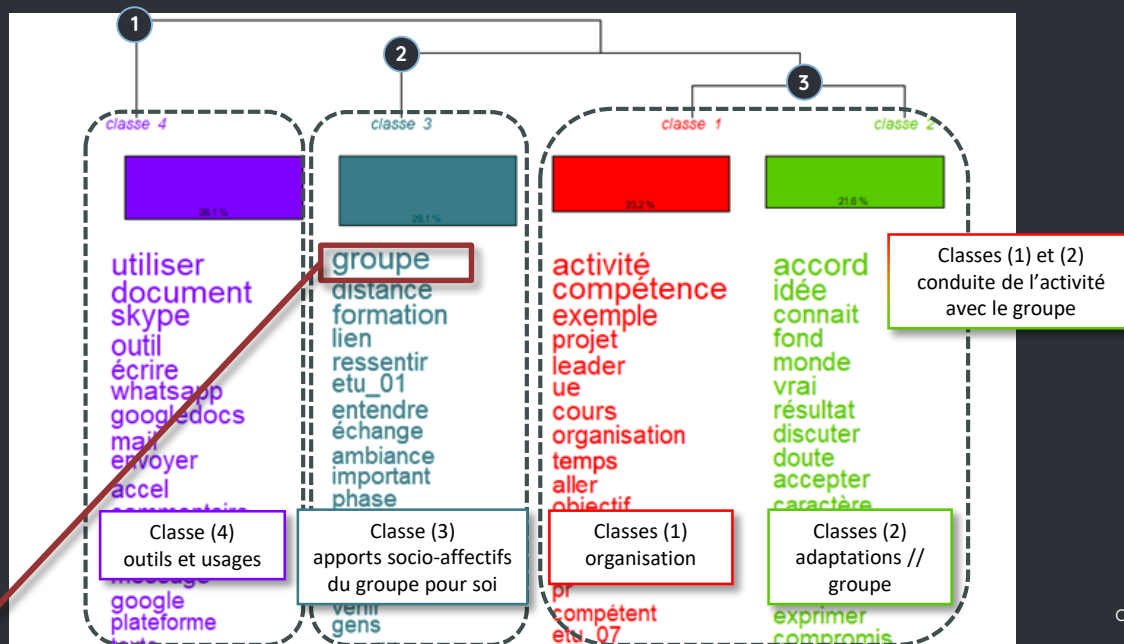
1

2

3

classe 4

classe 3

classe 1

classe 2

26.1 %

29.1 %

23.2 %

21.6 %

utiliser
document
skype
outil
écrire
whatsapp
googledocs
mail
envoyer
accel
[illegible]
message
google
plateforme

groupe
distance
formation
lien
ressentir
etu_01
entendre
échange
ambiance
important
phase
venir
gens

activité
compétence
exemple
projet
leader
ue
cours
organisation
temps
aller
objectif
pr
compétent
etu_07

accord
idée
connait
fond
monde
vrai
résultat
discuter
doute
accepter
caractère
exprimer
compromis

Classes (1) et (2) conduite de l'activité avec le groupe

Classe (4) outils et usages

Classe (3) apports socio-affectifs du groupe pour soi

Classes (1) organisation

Classes (2) adaptations // groupe